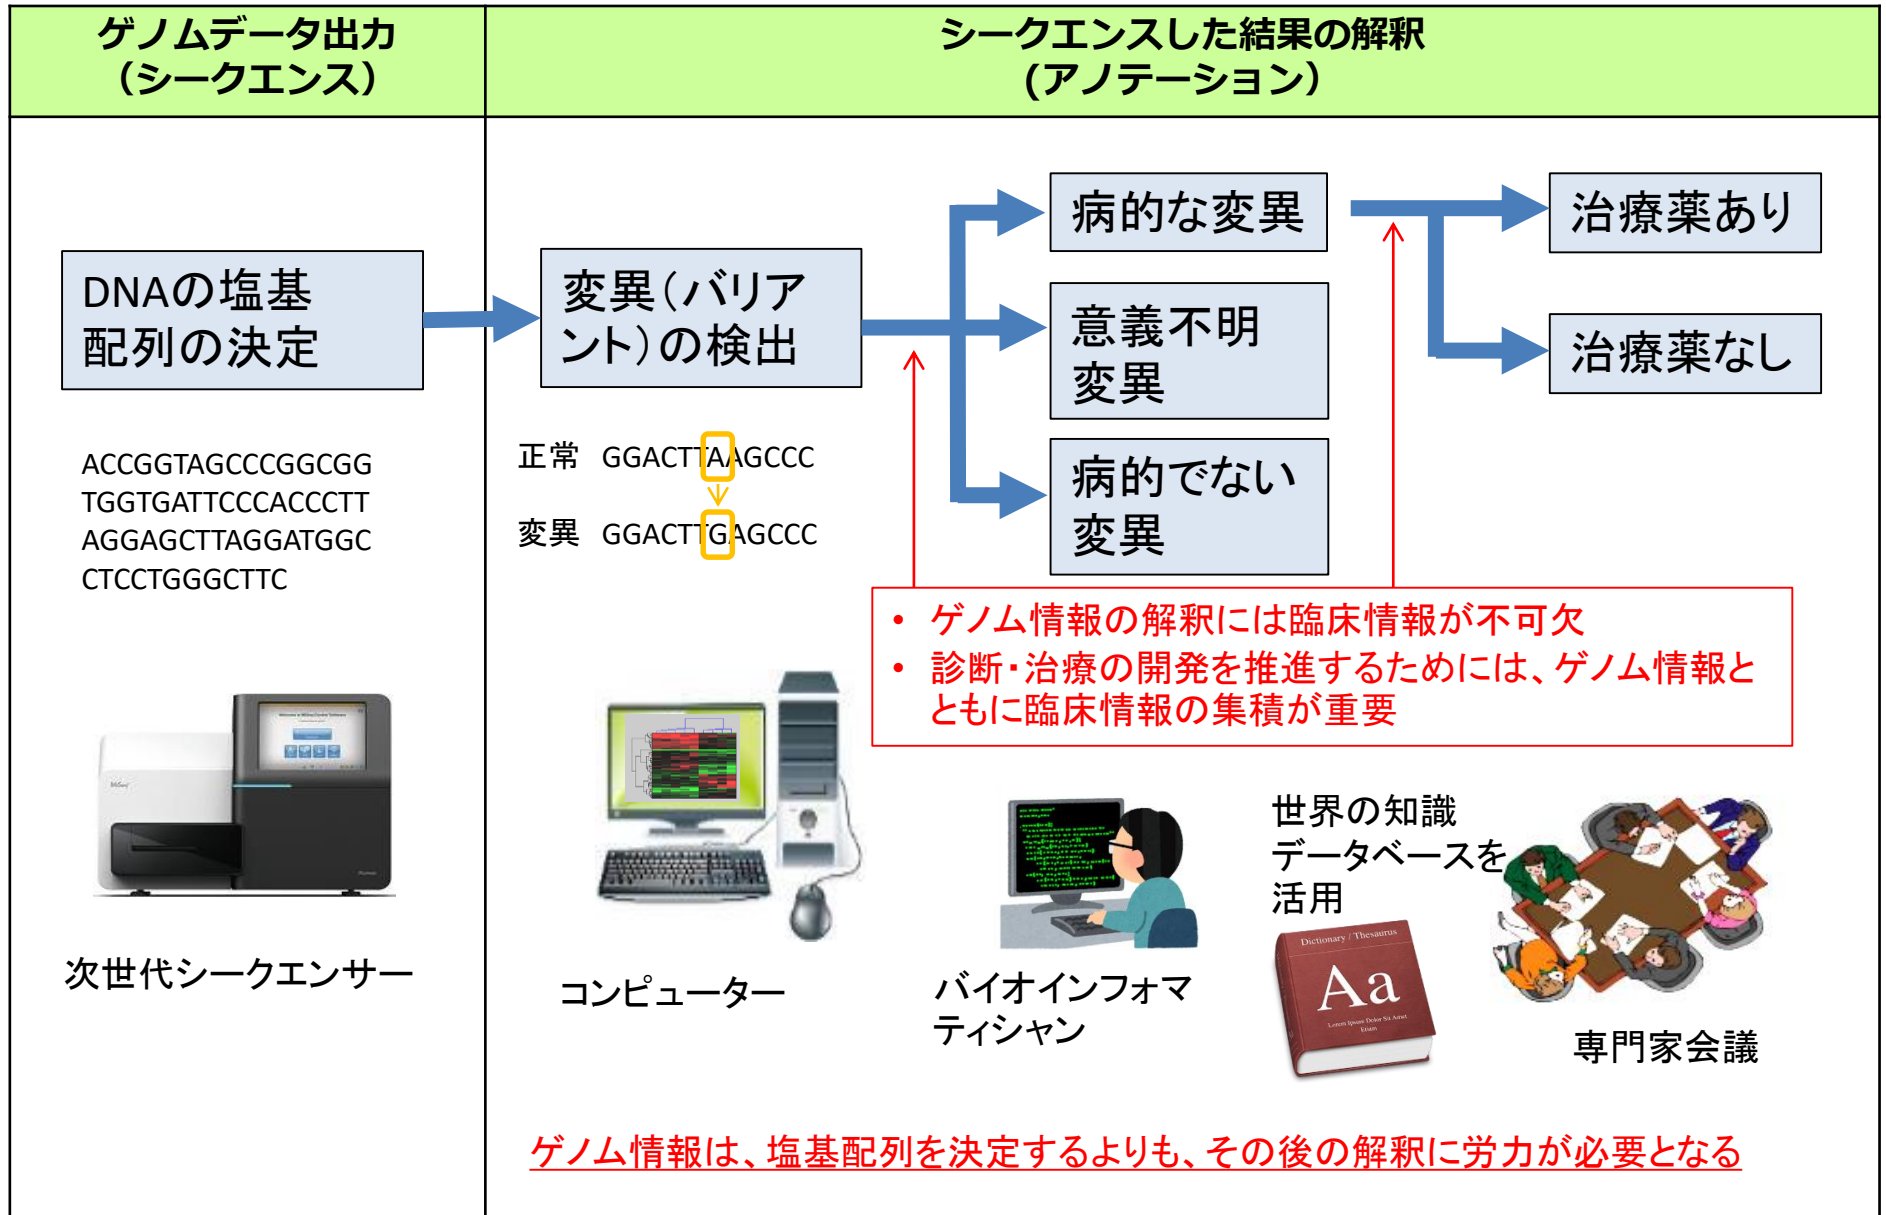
ゲノムデータ出力
（シークエンス）

シークエンスした結果の解釈
（アノテーション）

DNAの塩基配列の決定

ACCGGTAGCCCGGCGG
TGGTGATTCCCACCCTT
AGGAGCTTAGGATGGC
CTCCTGGGCTTC

次世代シークエンサー

変異（バリアント）の検出

正常　GGACTTAAGCCC

変異　GGACTTGAGCCC

病的な変異

意義不明変異

病的でない変異

治療薬あり

治療薬なし

• ゲノム情報の解釈には臨床情報が不可欠
• 診断・治療の開発を推進するためには、ゲノム情報とともに臨床情報の集積が重要

コンピューター

バイオインフォマティシャン

世界の知識データベースを活用

Dictionary / Thesaurus
Aa

専門家会議

ゲノム情報は、塩基配列を決定するよりも、その後の解釈に労力が必要となる